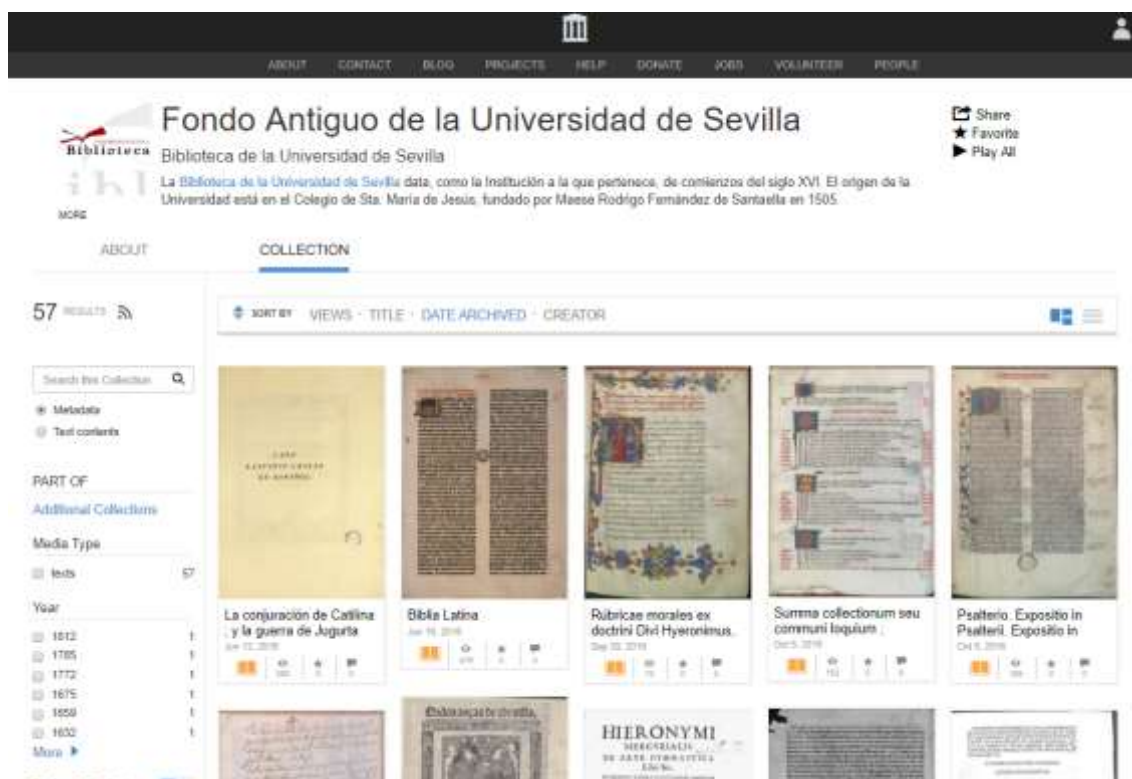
ABOUT CONTACT BLOG PROJECTS HELP DONATE JOBS VOLUNTEER PEOPLE

Biblioteca

Fondo Antiguo de la Universidad de Sevilla

Biblioteca de la Universidad de Sevilla

La Biblioteca de la Universidad de Sevilla data, como la Institución a la que pertenece, de comienzos del siglo XVI. El origen de la Universidad está en el Colegio de Sta. María de Jesús, fundado por Maese Rodrigo Fernández de Santaella en 1505.

MORE

Share
Favorite
Play All

ABOUT COLLECTION

57 RESULTS

SORT BY VIEWS · TITLE · DATE ARCHIVED · CREATOR

Search this Collection
Metadata
Text contents

PART OF
Additional Collections

Media Type
texts 57

Year
1812 1
1785 1
1772 1
1675 1
1659 1
1632 1
More

La conjuración de Catilina, y la guerra de Jugurta
Jun 17, 2016

Biblia Latina
Jun 16, 2016

Rúbricae morales ex doctrini Divi Hyeronimus.
Sep 22, 2016

Summa collectionum seu communi loquium.
Oct 5, 2016

Psalterio. Expositio in Psalterii. Expositio in
Oct 5, 2016

HIERONYMI MERCVRIALIS DE ARTE GYMNASTICA